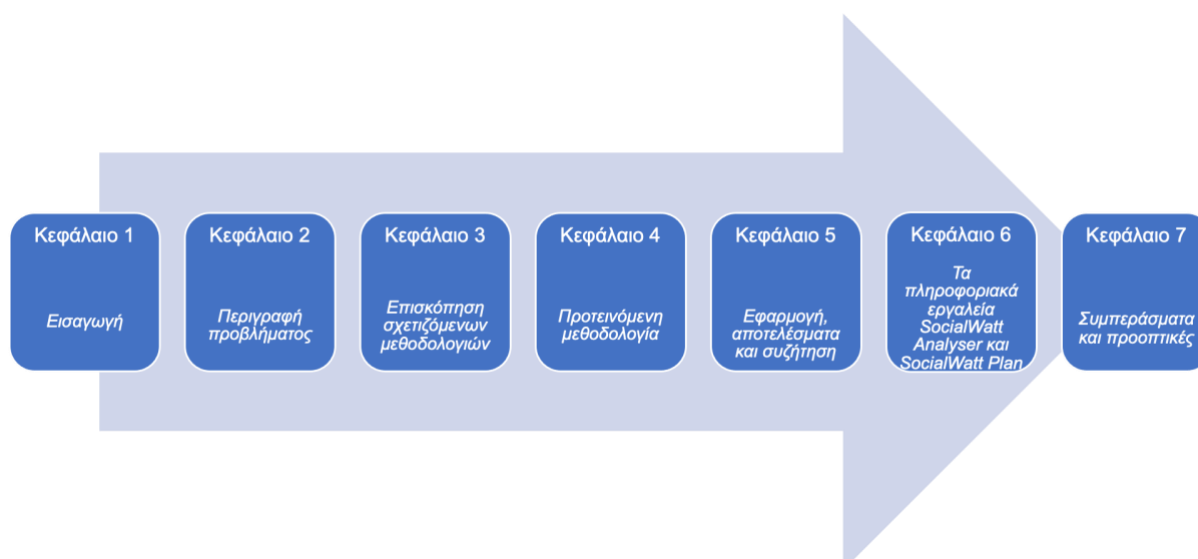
Κεφάλαιο 1

Εισαγωγή

Κεφάλαιο 2

Περιγραφή προβλήματος

Κεφάλαιο 3

Επισκόπηση σχετιζόμενων μεθοδολογιών

Κεφάλαιο 4

Προτεινόμενη μεθοδολογία

Κεφάλαιο 5

Εφαρμογή, αποτελέσματα και συζήτηση

Κεφάλαιο 6

Τα πληροφοριακά εργαλεία SocialWatt Analyser και SocialWatt Plan

Κεφάλαιο 7

Συμπεράσματα και προοπτικές